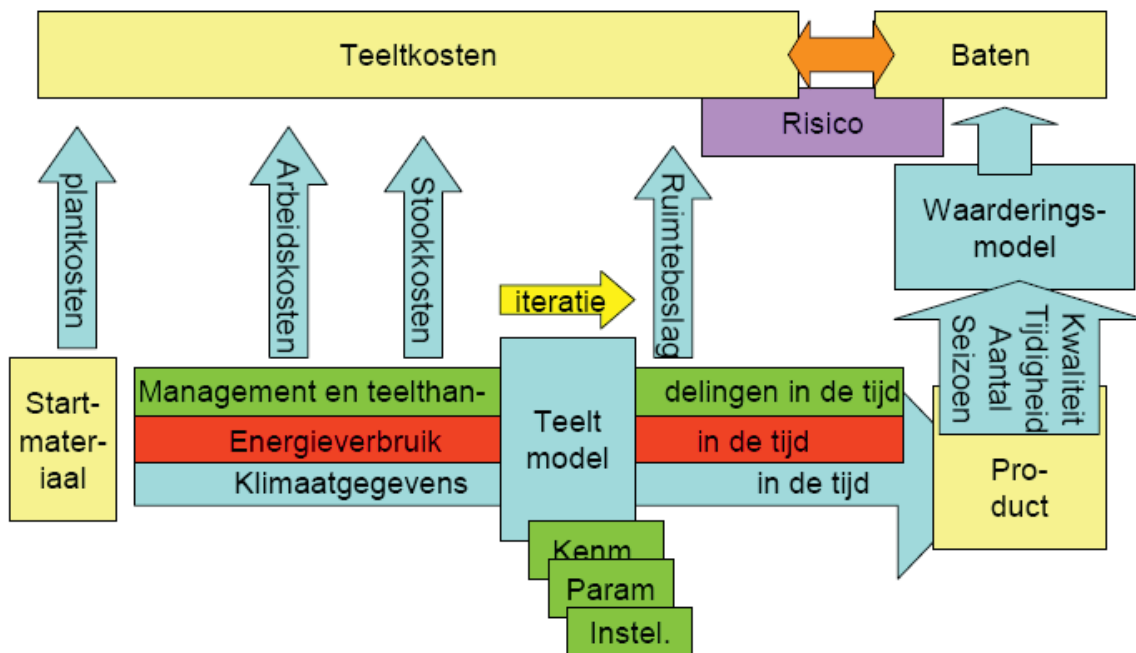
Teeltkosten

Baten

Risico

plantkosten

Arbeidskosten

Stookkosten

Ruimtebeslag

Waarderingsmodel

iteratie

Kwaliteit
Tijdigheid
Aantal
Seizoen

Startmateriaal

Management en teelthandelingen in de tijd

Energieverbruik in de tijd

Klimaatgegevens in de tijd

Teelt model

Product

Kenm.

Param

Instel.